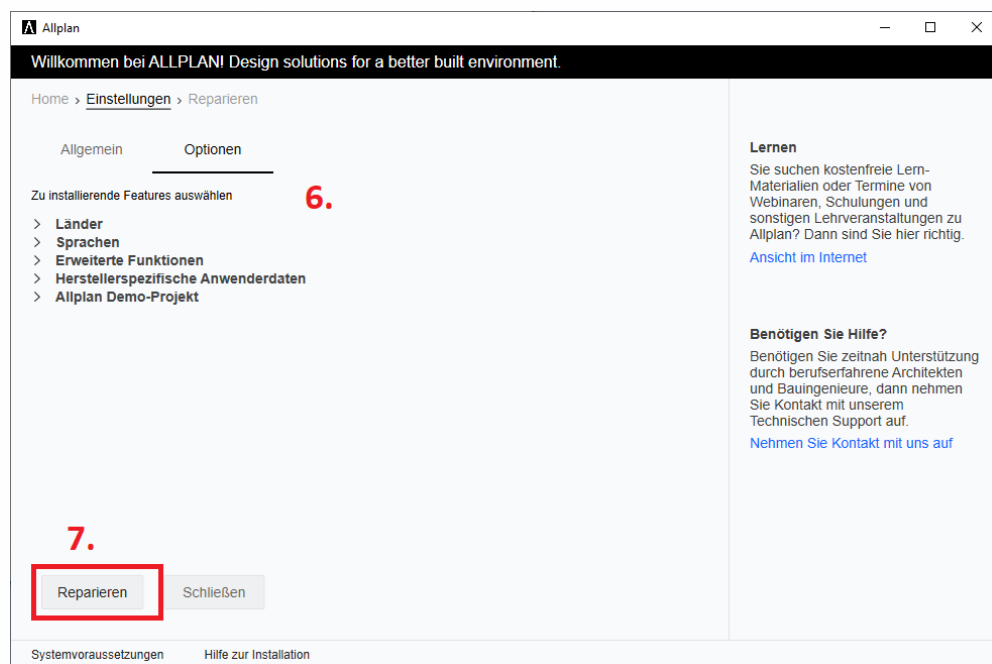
Allplan

Willkommen bei ALLPLAN! Design solutions for a better built environment.

Home › Einstellungen › Reparieren

Allgemein Optionen

Zu installierende Features auswählen

6.

› Länder
› Sprachen
› Erweiterte Funktionen
› Herstellerspezifische Anwenderdaten
› Allplan Demo-Projekt

7.

Reparieren Schließen

Lernen
Sie suchen kostenfreie Lern-Materialien oder Termine von Webinaren, Schulungen und sonstigen Lehrveranstaltungen zu Allplan? Dann sind Sie hier richtig.
Ansicht im Internet

Benötigen Sie Hilfe?
Benötigen Sie zeitnah Unterstützung durch berufserfahrene Architekten und Bauingenieure, dann nehmen Sie Kontakt mit unserem Technischen Support auf.
Nehmen Sie Kontakt mit uns auf

Systemvoraussetzungen Hilfe zur Installation